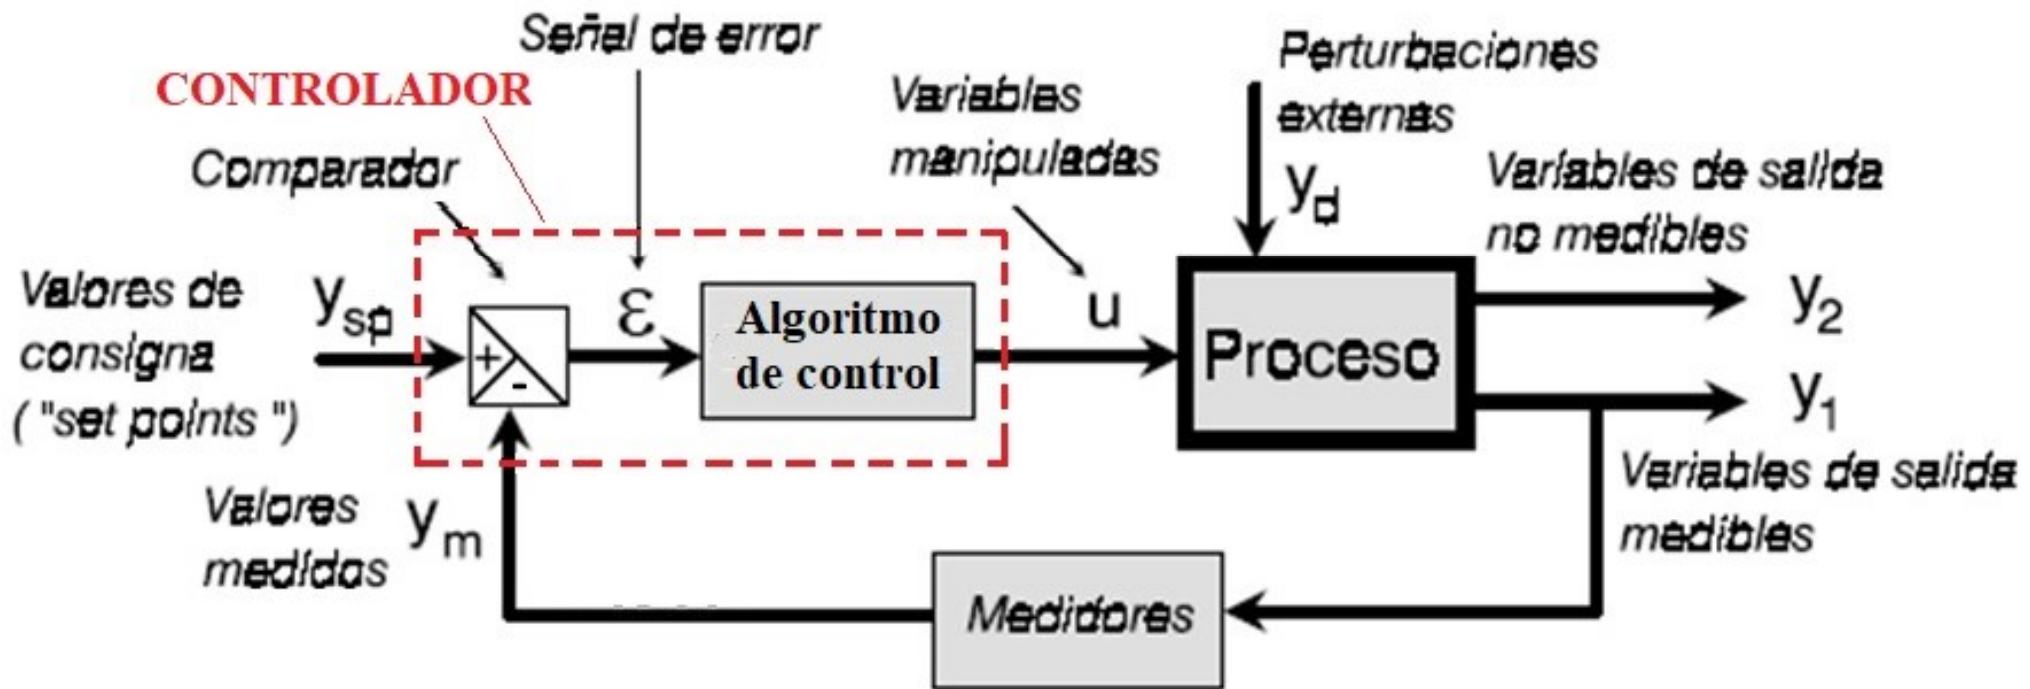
Señal de error

CONTROLADOR

Comparador

Variables manipuladas

Perturbaciones externas

$y_d$

Variables de salida no medibles

Valores de consigna ("set points")

$y_{sp}$

+

-

$\varepsilon$

Algoritmo de control

u

Proceso

$y_2$

$y_1$

Variables de salida medibles

Valores medidos

$y_m$

Medidores